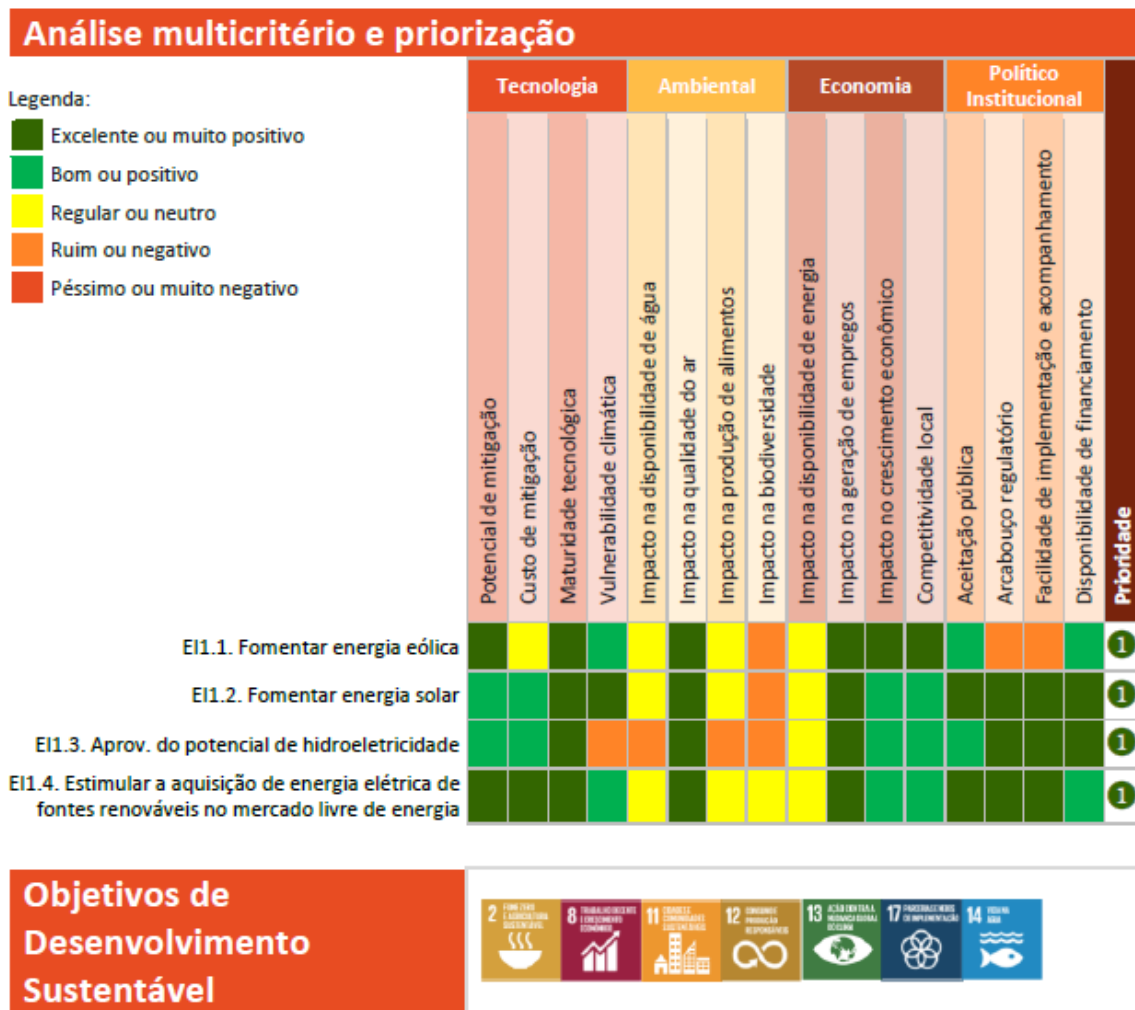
Análise multicritério e priorização

Legenda:
Excelente ou muito positivo
Bom ou positivo
Regular ou neutro
Ruim ou negativo
Péssimo ou muito negativo

| | Tecnologia | | | | Ambiental | | | | Economia | | | | Político Institucional | | | | |
|---|---|---|---|---|---|---|---|---|---|---|---|---|---|---|---|---|---|
| | Potencial de mitigação | Custo de mitigação | Maturidade tecnológica | Vulnerabilidade climática | Impacto na disponibilidade de água | Impacto na qualidade do ar | Impacto na produção de alimentos | Impacto na biodiversidade | Impacto na disponibilidade de energia | Impacto na geração de empregos | Impacto no crescimento econômico | Competitividade local | Aceitação pública | Arcabouço regulatório | Facilidade de implementação e acompanhamento | Disponibilidade de financiamento | Prioridade |
| EI1.1. Fomentar energia eólica | | | | | | | | | | | | | | | | | 1 |
| EI1.2. Fomentar energia solar | | | | | | | | | | | | | | | | | 1 |
| EI1.3. Aprov. do potencial de hidroeletricidade | | | | | | | | | | | | | | | | | 1 |
| EI1.4. Estimular a aquisição de energia elétrica de fontes renováveis no mercado livre de energia | | | | | | | | | | | | | | | | | 1 |

Objetivos de Desenvolvimento Sustentável

2 FOME ZERO E AGRICULTURA SUSTENTÁVEL
8 TRABALHO DECENTE E CRESCIMENTO ECONÔMICO
11 CIDADES E COMUNIDADES SUSTENTÁVEIS
12 CONSUMO E PRODUÇÃO RESPONSÁVEIS
13 AÇÃO CONTRA A MUDANÇA GLOBAL DO CLIMA
17 PARCERIAS E MEIOS DE IMPLEMENTAÇÃO
14 VIDA NA ÁGUA